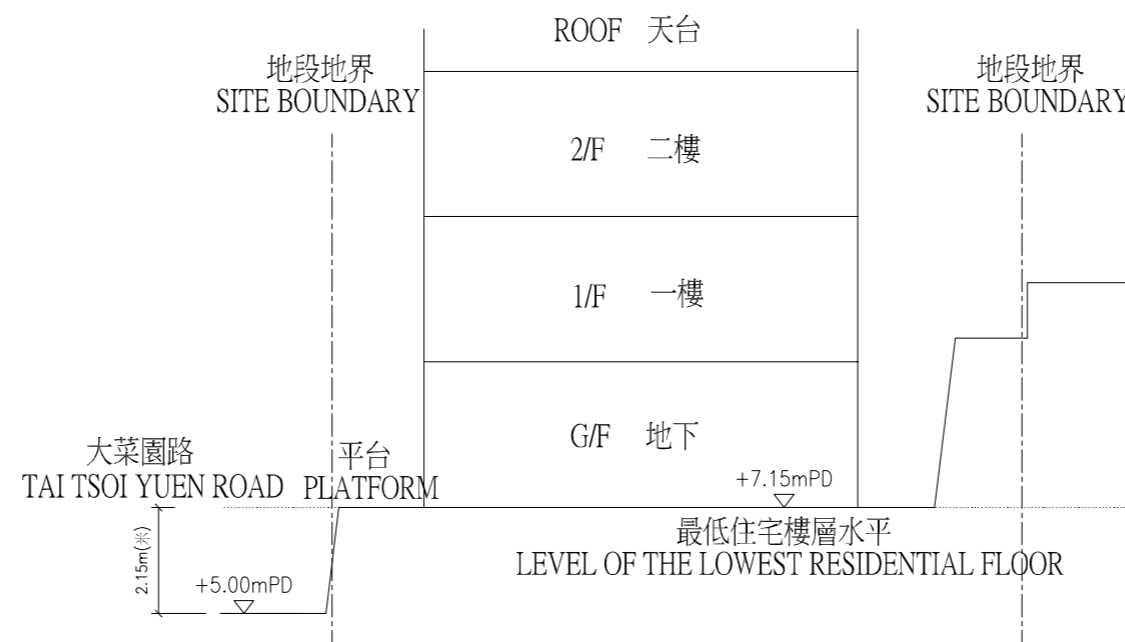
ROOF 天台

地段地界
SITE BOUNDARY

地段地界
SITE BOUNDARY

2/F 二樓

1/F 一樓

G/F 地下

大菜園路
TAI TSOI YUEN ROAD

平台
PLATFORM

+7.15mPD

最低住宅樓層水平
LEVEL OF THE LOWEST RESIDENTIAL FLOOR

2.15m(米)

+5.00mPD